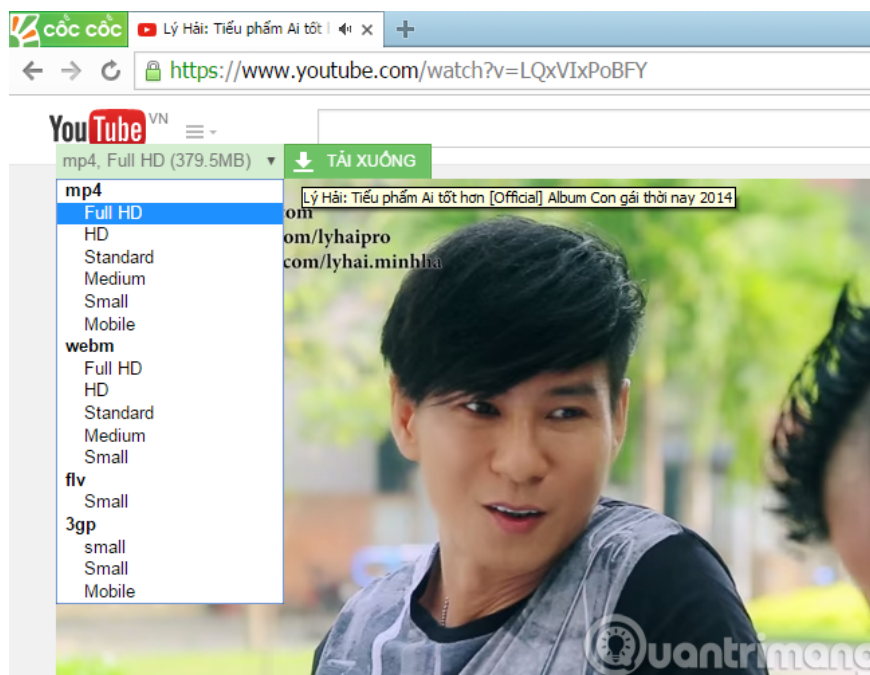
cốc cốc
Lý Hải: Tiểu phẩm Ai tốt
https://www.youtube.com/watch?v=LQxVIxPoBFY
YouTube VN
mp4, Full HD (379.5MB) ▼
TẢI XUỐNG
Lý Hải: Tiểu phẩm Ai tốt hơn [Official] Album Con gái thời nay 2014
om
om/lyhaipro
com/lyhai.minhha
mp4
Full HD
HD
Standard
Medium
Small
Mobile
webm
Full HD
HD
Standard
Medium
Small
flv
Small
3gp
small
Small
Mobile
Quantrimang